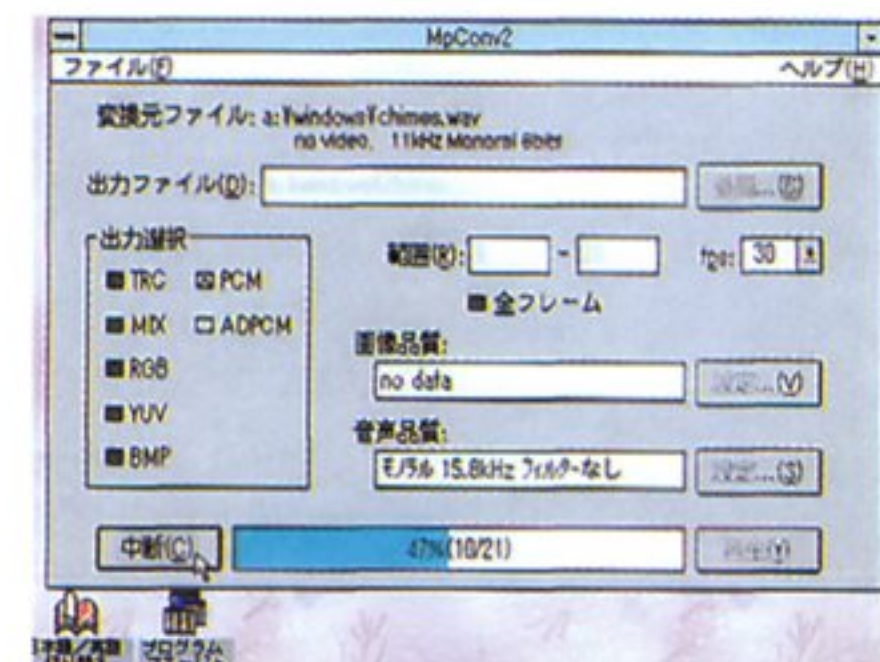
MpConv2
ファイル(F)
ヘルプ(H)
変換元ファイル: a:¥windows¥chimes.wav
no video, 11kHz Monoral 8bit
出力ファイル(O):
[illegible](P)
出力選択
TRC
PCM
MIX
ADPCM
RGB
YUV
BMP
範囲(R):
-
fps: 30
全フレーム
画像品質:
no data
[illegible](V)
音声品質:
モノラル 15.8kHz フィルターなし
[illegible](S)
中断(C)
47%(10/21)
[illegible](Y)
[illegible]
プログラム